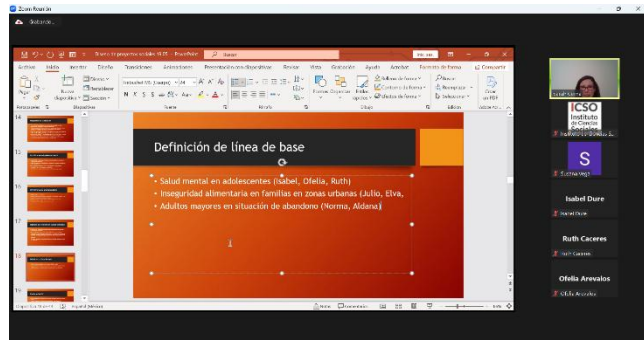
Zoom Reunión

Definición de línea de base

• Salud mental en adolescentes (Isabel, Ofelia, Ruth)
• Inseguridad alimentaria en familias en zonas urbanas (Julio, Elva,
• Adultos mayores en situación de abandono (Norma, Aldana)

Archivo Inicio Insertar Diseño Transiciones Animaciones Presentación con diapositivas Revisar Vista Grabación Ayuda Acrobat Formato de forma Compartir

Pegar Nueva diapositiva Diseño Restablecer Sección Fuente Párrafo Dibujo Edición Crear un PDF

Portapapeles Diapositivas Fuente Párrafo Dibujo Edición

14 15 16 17 18

Notas Comentarios

ICSO Instituto de Ciencias Sociales

S

Isabel Dure

Ruth Caceres

Ofelia Arevalos

Ofelia Arevalos